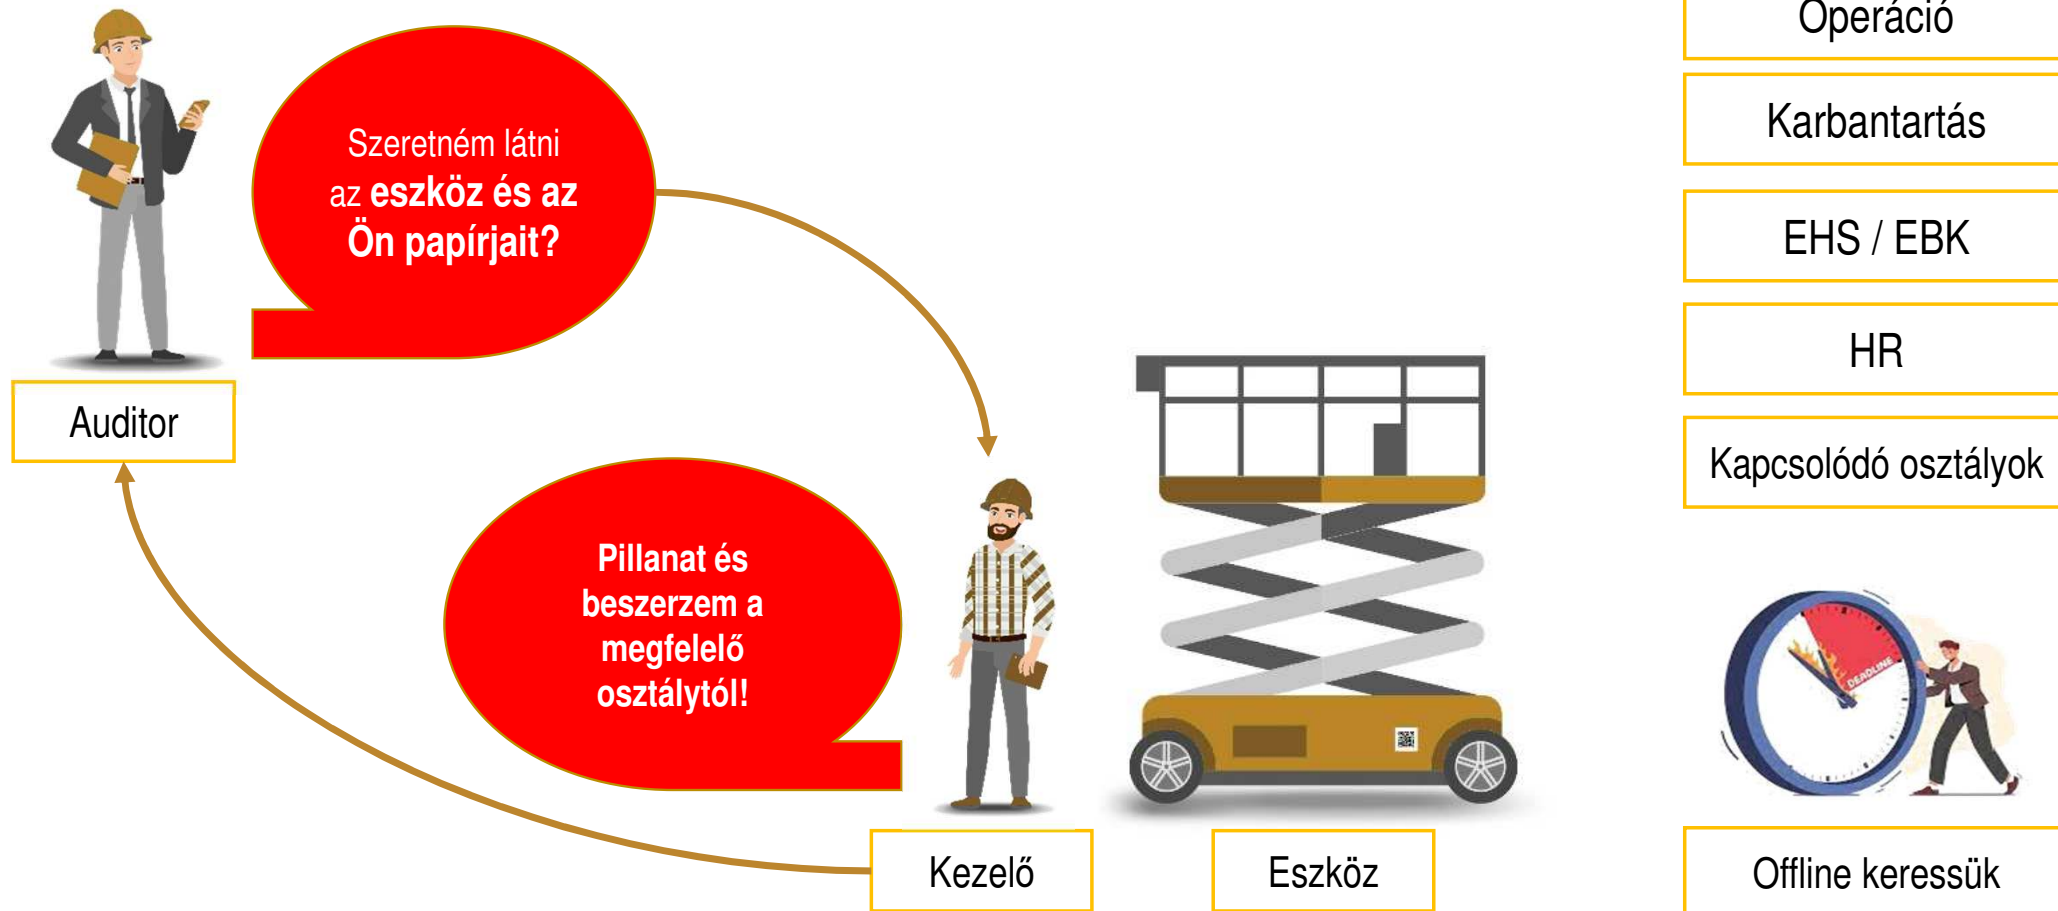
Szeretném látni az eszköz és az Ön papírjait?

Auditor

Pillanat és beszerzem a megfelelő osztálytól!

Kezelő

Eszköz

Operáció

Karbantartás

EHS / EBK

HR

Kapcsolódó osztályok

DEADLINE

Offline keressük